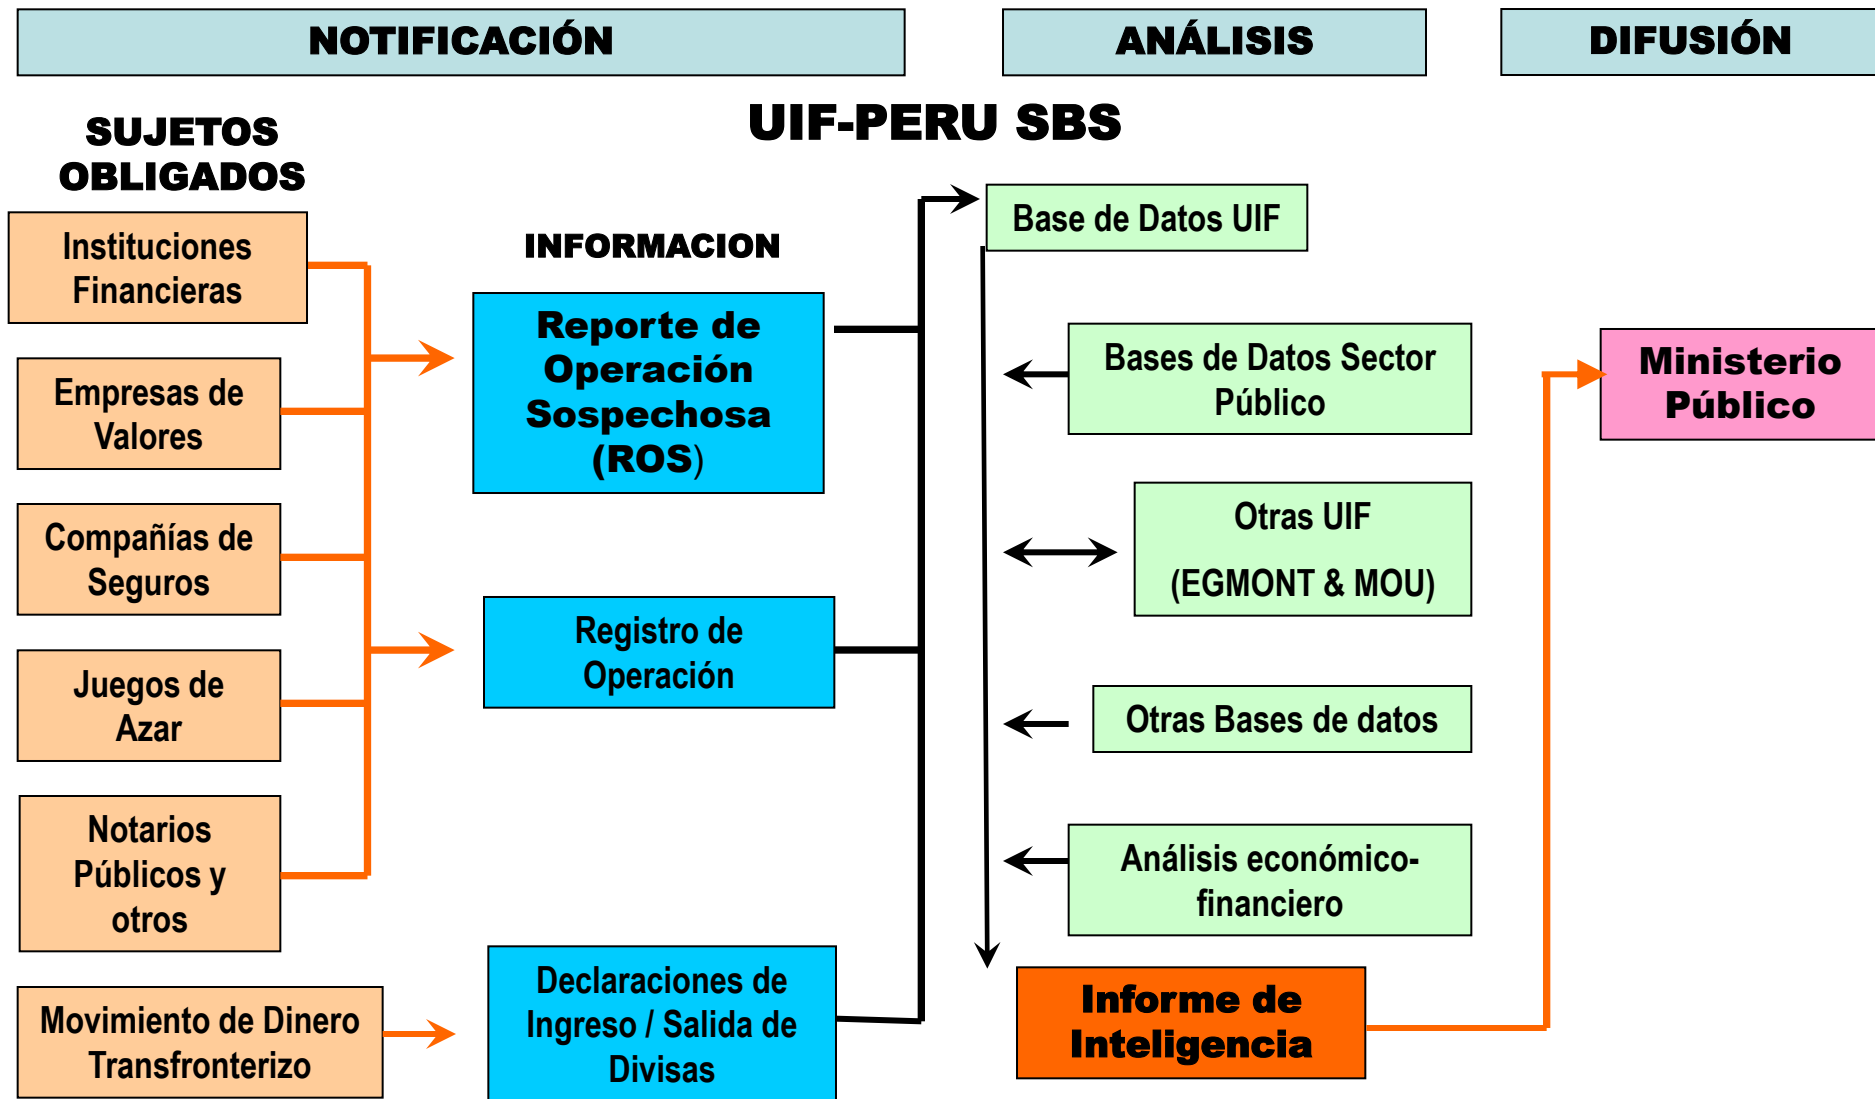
NOTIFICACIÓN

ANÁLISIS

DIFUSIÓN

UIF-PERU SBS

SUJETOS OBLIGADOS

Instituciones Financieras

Empresas de Valores

Compañías de Seguros

Juegos de Azar

Notarios Públicos y otros

Movimiento de Dinero Transfronterizo

INFORMACION

Reporte de Operación Sospechosa (ROS)

Registro de Operación

Declaraciones de Ingreso / Salida de Divisas

Base de Datos UIF

Bases de Datos Sector Público

Otras UIF

(EGMONT & MOU)

Otras Bases de datos

Análisis económico-financiero

Informe de Inteligencia

Ministerio Público